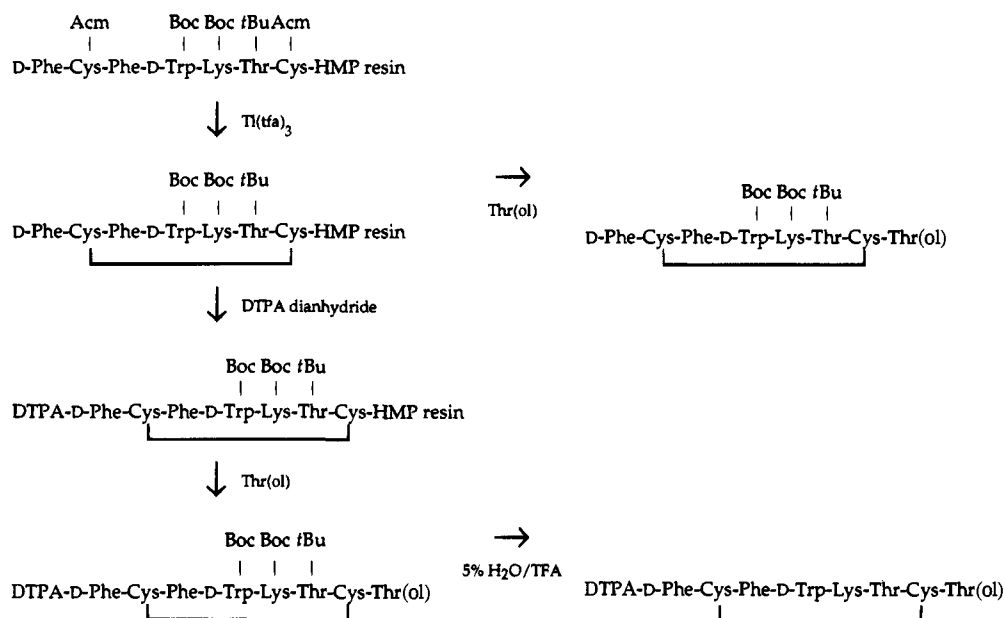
Acm Boc Boc *t*Bu Acm

D-Phe-Cys-Phe-D-Trp-Lys-Thr-Cys-HMP resin

$Tl(tfa)_3$

Boc Boc *t*Bu

D-Phe-Cys-Phe-D-Trp-Lys-Thr-Cys-HMP resin

Thr(ol)

Boc Boc *t*Bu

D-Phe-Cys-Phe-D-Trp-Lys-Thr-Cys-Thr(ol)

DTPA dianhydride

Boc Boc *t*Bu

DTPA-D-Phe-Cys-Phe-D-Trp-Lys-Thr-Cys-HMP resin

Thr(ol)

Boc Boc *t*Bu

DTPA-D-Phe-Cys-Phe-D-Trp-Lys-Thr-Cys-Thr(ol)

5% $H_2O$/TFA

DTPA-D-Phe-Cys-Phe-D-Trp-Lys-Thr-Cys-Thr(ol)